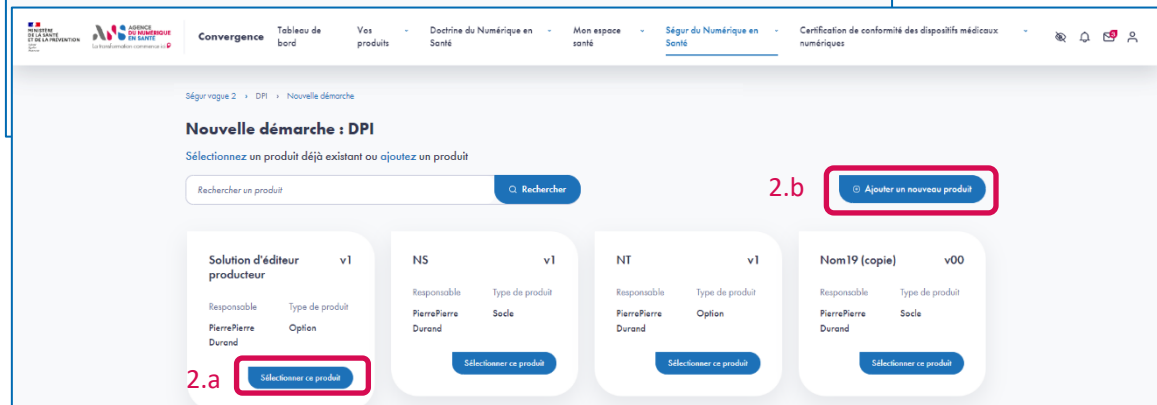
MINISTÈRE DE LA SANTÉ ET DE LA PRÉVENTION

AGENCE DU NUMÉRIQUE EN SANTÉ
La transformation commence ici

Convergence
Tableau de bord
Vos produits
Doctrine du Numérique en Santé
Mon espace santé
Ségur du Numérique en Santé
Certification de conformité des dispositifs médicaux numériques

Ségur vague 2 › DPI › Nouvelle démarche

Nouvelle démarche : DPI

Sélectionnez un produit déjà existant ou ajoutez un produit

Rechercher un produit
Rechercher

2.b
Ajouter un nouveau produit

Solution d'éditeur producteur v1
Responsable
PierrePierre Durand
Type de produit
Option
2.a
Sélectionner ce produit

NS v1
Responsable
PierrePierre Durand
Type de produit
Socle
Sélectionner ce produit

NT v1
Responsable
PierrePierre Durand
Type de produit
Option
Sélectionner ce produit

Nom19 (copie) v00
Responsable
PierrePierre Durand
Type de produit
Socle
Sélectionner ce produit